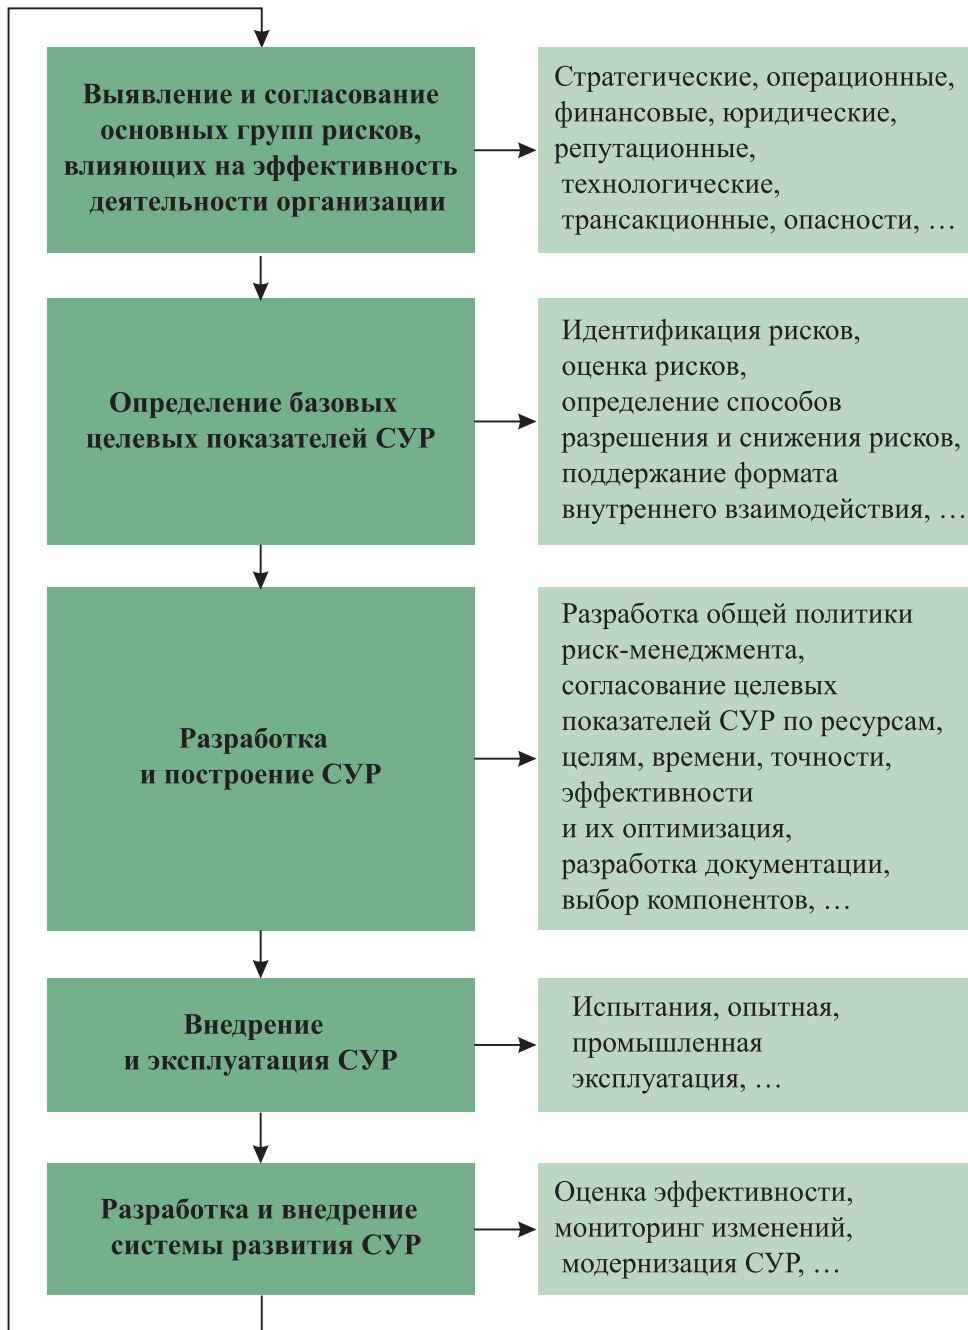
Выявление и согласование основных групп рисков, влияющих на эффективность деятельности организации

Стратегические, операционные, финансовые, юридические, репутационные, технологические, трансакционные, опасности, …

Определение базовых целевых показателей СУР

Идентификация рисков, оценка рисков, определение способов разрешения и снижения рисков, поддержание формата внутреннего взаимодействия, …

Разработка и построение СУР

Разработка общей политики риск-менеджмента, согласование целевых показателей СУР по ресурсам, целям, времени, точности, эффективности и их оптимизация, разработка документации, выбор компонентов, …

Внедрение и эксплуатация СУР

Испытания, опытная, промышленная эксплуатация, …

Разработка и внедрение системы развития СУР

Оценка эффективности, мониторинг изменений, модернизация СУР, …